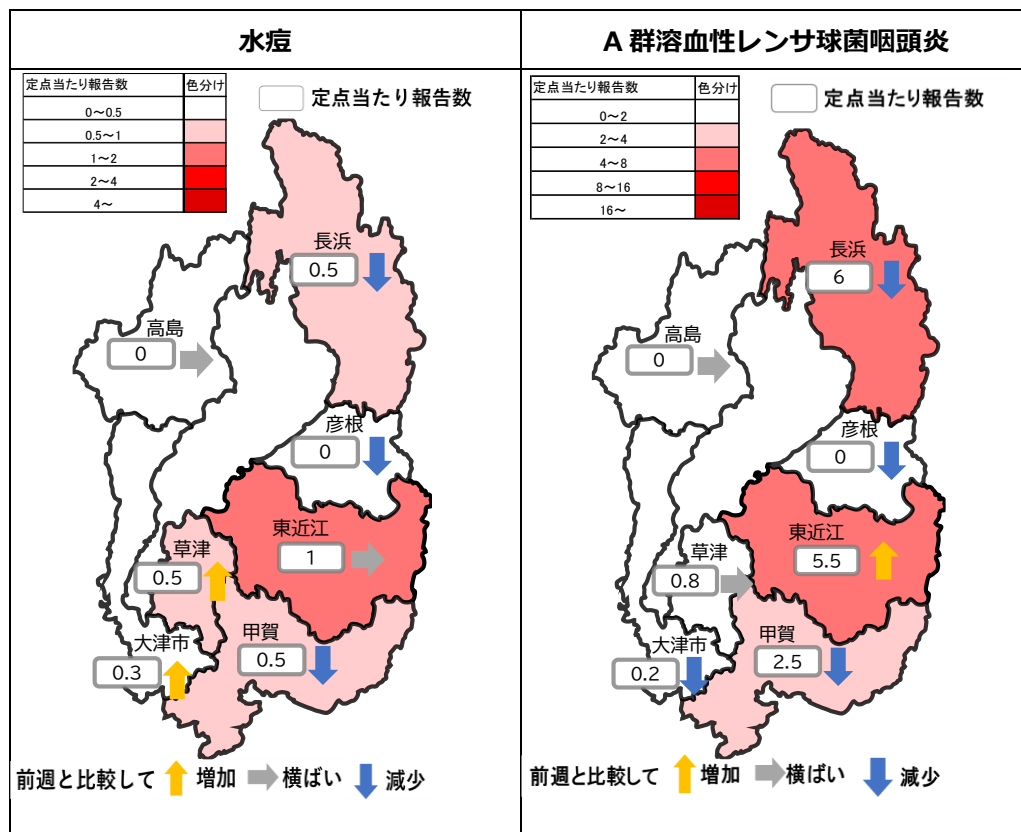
水痘

| 定点当たり報告数 | 色分け |
|---|---|
| 0〜0.5 | |
| 0.5〜1 | |
| 1〜2 | |
| 2〜4 | |
| 4〜 | |

定点当たり報告数

長浜
0.5

高島
0

彦根
0

東近江
1

草津
0.5

大津市
0.3

甲賀
0.5

前週と比較して 増加 横ばい 減少

A 群溶血性レンサ球菌咽頭炎

| 定点当たり報告数 | 色分け |
|---|---|
| 0〜2 | |
| 2〜4 | |
| 4〜8 | |
| 8〜16 | |
| 16〜 | |

定点当たり報告数

長浜
6

高島
0

彦根
0

東近江
5.5

草津
0.8

大津市
0.2

甲賀
2.5

前週と比較して 増加 横ばい 減少